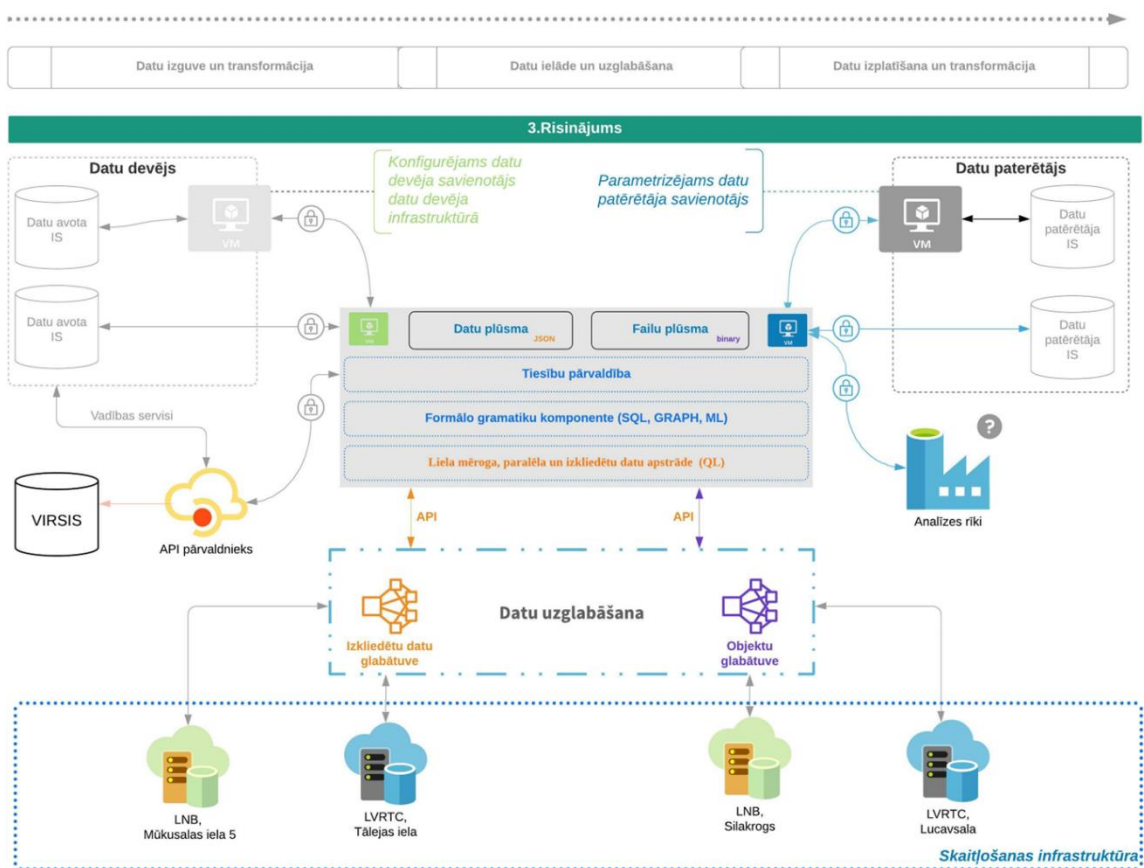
Datu izguve un transformācija

Datu ielāde un uzglabāšana

Datu izplatīšana un transformācija

3.Risinājums

Datu devējs

Konfigurējams datu devēja savienotājs datu devēja infrastruktūrā

Parametrizējams datu patērētāja savienotājs

Datu patērētājs

Datu avota IS

VM

VM

Datu patērētāja IS

Datu avota IS

VM

Datu plūsma JSON

Failu plūsma binary

VM

Datu patērētāja IS

Tiesību pārvaldība

Formālo gramatiku komponente (SQL, GRAPH, ML)

Liela mēroga, paralēla un izkliedētu datu apstrāde (QL)

Vadības servisi

VIRSIS

API pārvaldnieks

API

API

Analīzes rīki

Datu uzglabāšana

Izkliedētu datu glabātuve

Objektu glabātuve

LNB, Mūkusalas iela 5

LVRTC, Tālejas iela

LNB, Silakrogs

LVRTC, Lucavsala

Skaitļošanas infrastruktūra